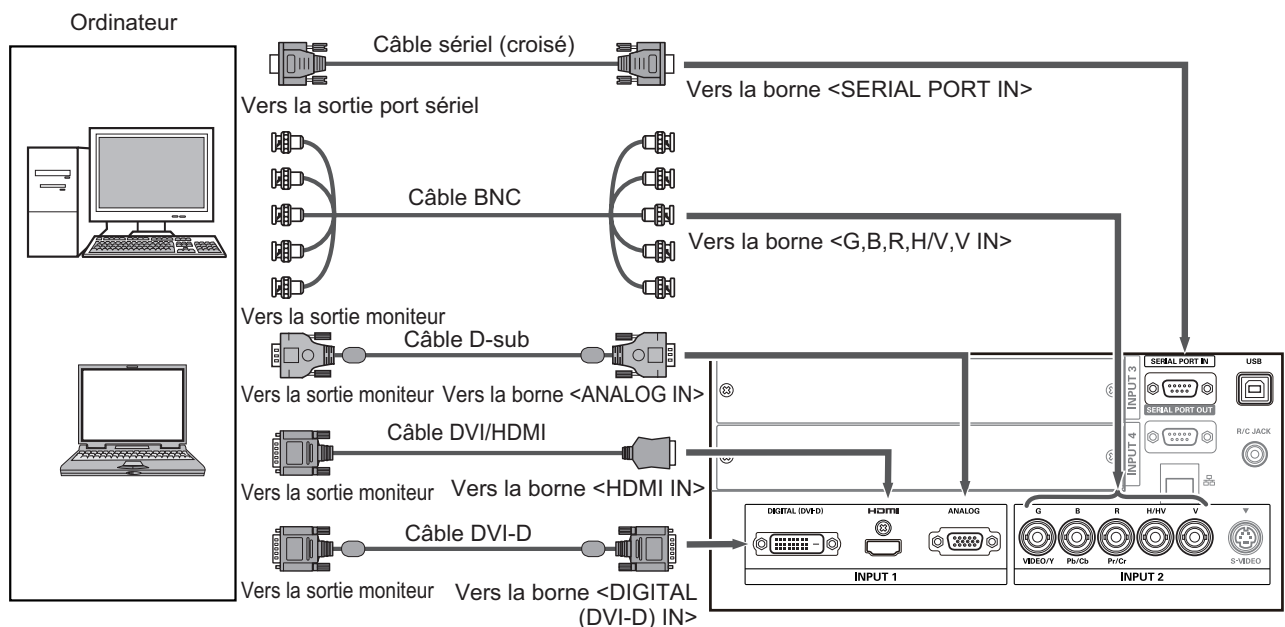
Ordinateur

Câble sériel (croisé)

Vers la sortie port sériel

Vers la borne <SERIAL PORT IN>

Câble BNC

Vers la borne <G,B,R,H/V,V IN>

Vers la sortie moniteur

Câble D-sub

Vers la sortie moniteur Vers la borne <ANALOG IN>

Câble DVI/HDMI

Vers la sortie moniteur Vers la borne <HDMI IN>

Câble DVI-D

Vers la sortie moniteur Vers la borne <DIGITAL (DVI-D) IN>

SERIAL PORT IN
USB
INPUT 3
SERIAL PORT OUT
INPUT 4
R/C JACK
DIGITAL (DVI-D)
HDMI
ANALOG
INPUT 1
G
B
R
H/HV
V
VIDEO/Y
Pb/Cb
Pr/Cr
S-VIDEO
INPUT 2